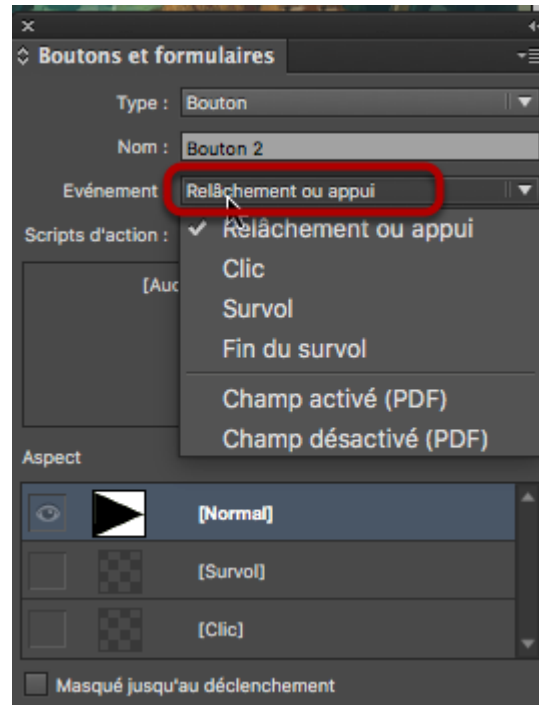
Boutons et formulaires

Type : Bouton

Nom : Bouton 2

Evénement Relâchement ou appui

Scripts d'action :

[Auc

✓ Relâchement ou appui
Clic
Survol
Fin du survol
Champ activé (PDF)
Champ désactivé (PDF)

Aspect

[Normal]

[Survol]

[Clic]

Masqué jusqu'au déclenchement